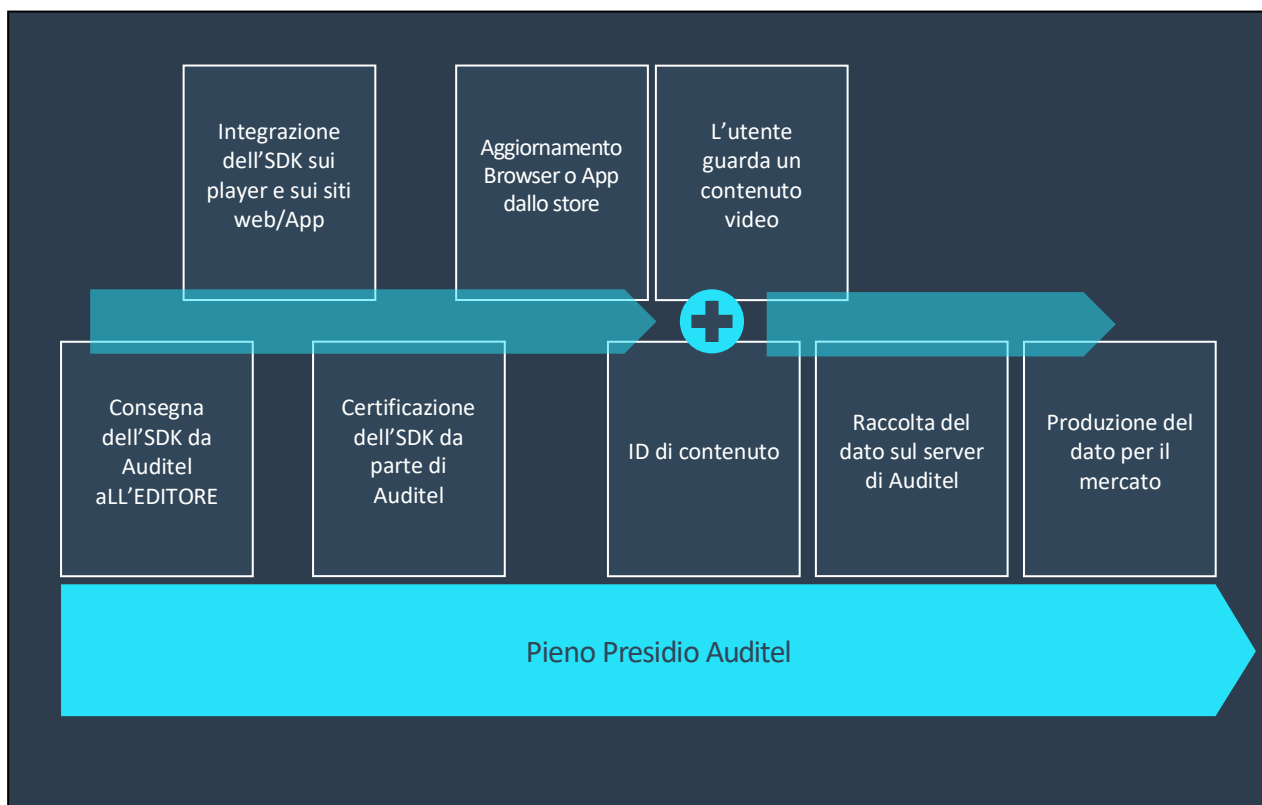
Integrazione dell’SDK sui player e sui siti web/App

Aggiornamento Browser o App dallo store

L’utente guarda un contenuto video

Consegna dell’SDK da Auditel aLL’EDITORE

Certificazione dell’SDK da parte di Auditel

ID di contenuto

Raccolta del dato sul server di Auditel

Produzione del dato per il mercato

Pieno Presidio Auditel